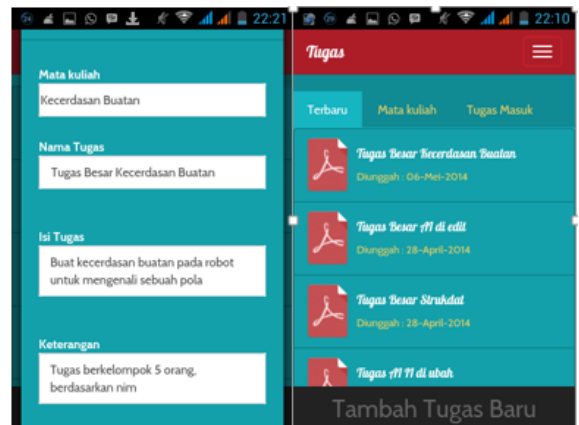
22:21

Mata kuliah

Kecerdasan Buatan

Nama Tugas

Tugas Besar Kecerdasan Buatan

Isi Tugas

Buat kecerdasan buatan pada robot untuk mengenali sebuah pola

Keterangan

Tugas berkelompok 5 orang, berdasarkan nim

22:10

Tugas

Terbaru

Mata kuliah

Tugas Masuk

Tugas Besar Kecerdasan Buatan

Diunggah : 06-Mei-2014

Tugas Besar AI di edit

Diunggah : 28-April-2014

Tugas Besar Strukdat

Diunggah : 28-April-2014

Tugas AI II di ubah

Tambah Tugas Baru